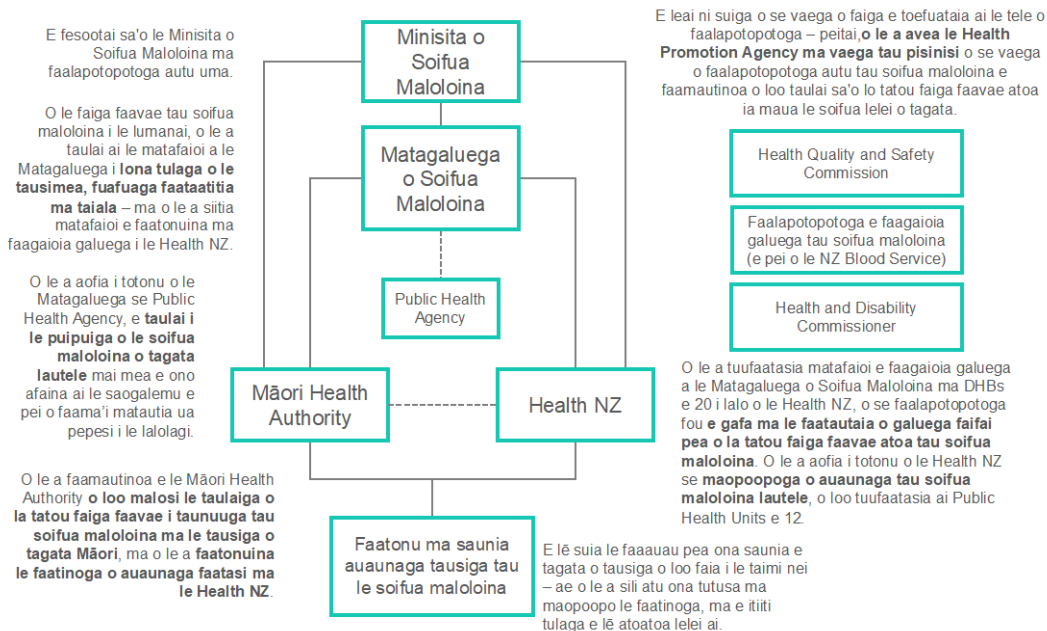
E fesootai sa'o le Minisita o Soifua Maloloina ma faalapotopotoga autu uma.

O le faiga faavae tau soifua maloloina i le lumanai, o le a taulai ai le matafaioi a le Matagaluega i **lona tulaga o le tausimea, fuafuaga faataatitia ma taiala** – ma o le a siitia matafaioi e faatonuina ma faagaioia galuega i le Health NZ.

O le a aofia i totonu o le Matagaluega se Public Health Agency, e **taulai i le puipuiga o le soifua maloloina o tagata lautele** mai mea e ono afaina ai le saogalemu e pei o faama'i matautia ua pepesi i le lalolagi.

O le a faamautinoa e le Māori Health Authority **o loo malosi le taulaiga o la tatou faiga faavae i taunuuga tau soifua maloloina ma le tausiga o tagata Māori**, ma o le a **faatonuina le faatinoga o auaunaga faatasi ma le Health NZ**.

Minisita o Soifua Maloloina

Matagaluega o Soifua Maloloina

Public Health Agency

Māori Health Authority

Health NZ

Faatonu ma saunia auaunaga tausiga tau le soifua maloloina

E leai ni suiga o se vaega o faiga e toefuataia ai le tele o faalapotopotoga – peitai,**o le a avea le Health Promotion Agency ma vaega tau pisinisi** o se vaega o faalapotopotoga autu tau soifua maloloina e faamautinoa o loo taulai sa'o lo tatou faiga faavae atoa ia maua le soifua lelei o tagata.

Health Quality and Safety Commission

Faalapotopotoga e faagaioia galuega tau soifua maloloina (e pei o le NZ Blood Service)

Health and Disability Commissioner

O le a tuufaatasia matafaioi e faagaioia galuega a le Matagaluega o Soifua Maloloina ma DHBs e 20 i lalo o le Health NZ, o se faalapotopotoga fou **e gafa ma le faatautaia o galuega faifai pea o la tatou faiga faavae atoa tau soifua maloloina**. O le a aofia i totonu o le Health NZ se **maopoopoga o auaunaga tau soifua maloloina lautele**, o loo tuufaatasia ai Public Health Units e 12.

E lē suia le faaauau pea ona saunia e tagata o tausiga o loo faia i le taimi nei – ae o le a sili atu ona tutusa ma maopoopo le faatinoga, ma e itiiti tulaga e lē atoatoa lelei ai.